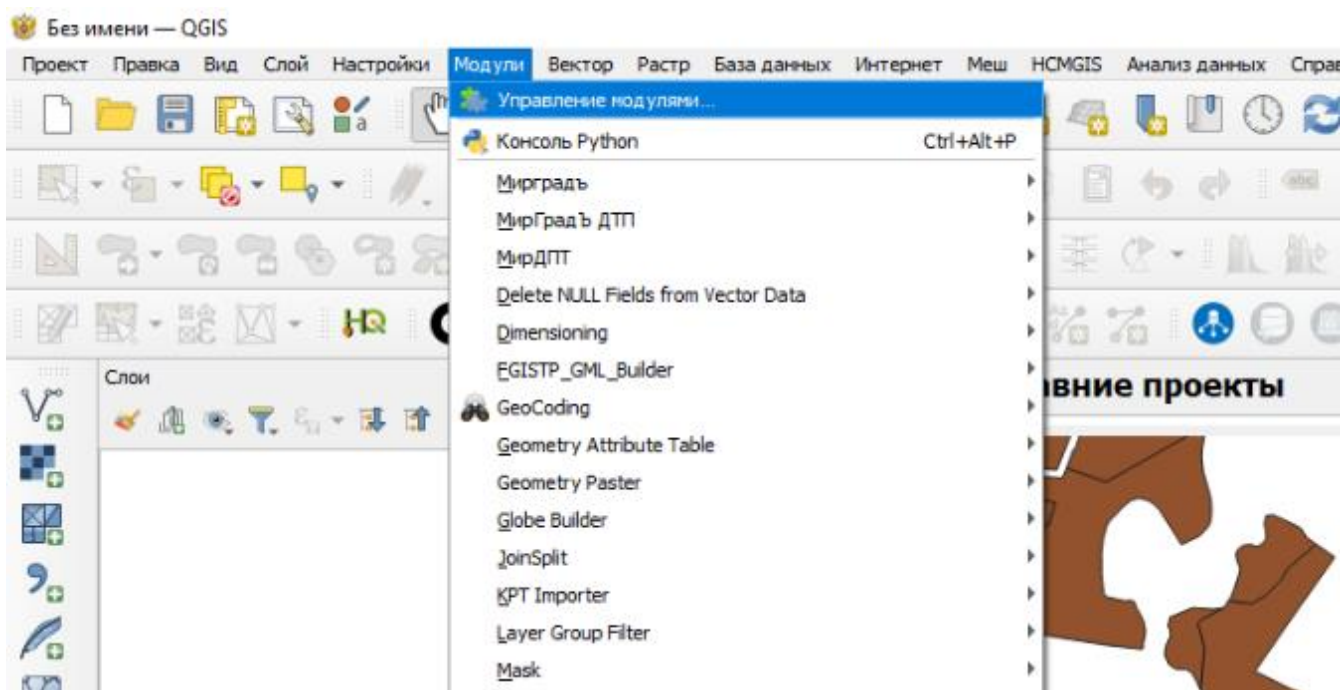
Без имени — QGIS

Проект Правка Вид Слой Настройки Модули Вектор Растр База данных Интернет Меш HCMGIS Анализ данных Справ

Управление модулями...
Консоль Python Ctrl+Alt+P
Мирградъ
МирГрадЪ ДТП
МирДПТ
Delete NULL Fields from Vector Data
Dimensioning
EGISTP_GML_Builder
GeoCoding
Geometry Attribute Table
Geometry Paster
Globe Builder
JoinSplit
KPT Importer
Layer Group Filter
Mask

Слои

HQ

вние проекты